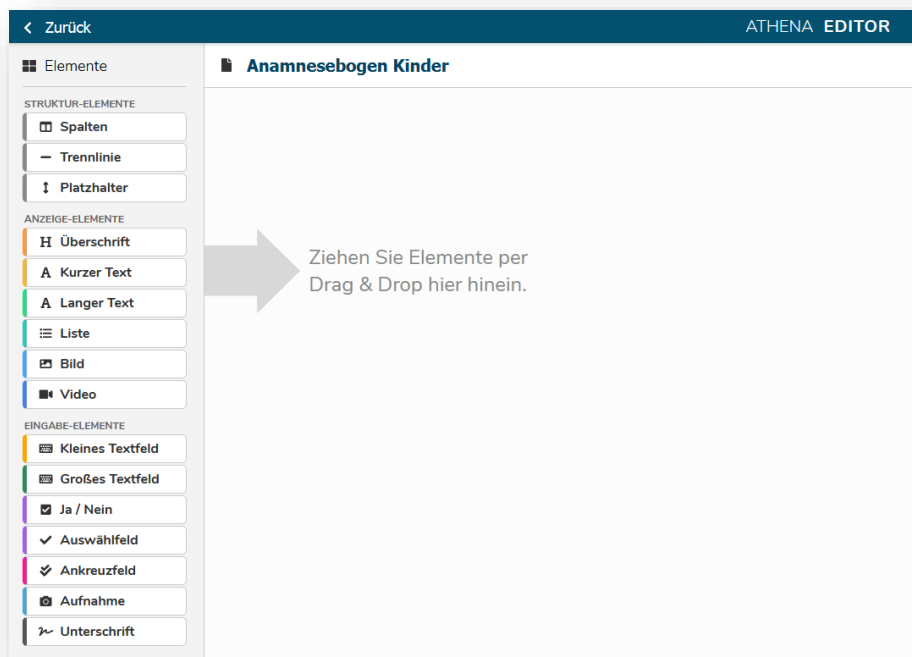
< Zurück

ATHENA EDITOR

Elemente

Anamnesebogen Kinder

STRUKTUR-ELEMENTE

Spalten

Trennlinie

Platzhalter

ANZEIGE-ELEMENTE

H Überschrift

A Kurzer Text

A Langer Text

Liste

Bild

Video

EINGABE-ELEMENTE

Kleines Textfeld

Großes Textfeld

Ja / Nein

Auswählfeld

Ankreuzfeld

Aufnahme

Unterschrift

Ziehen Sie Elemente per Drag & Drop hier hinein.